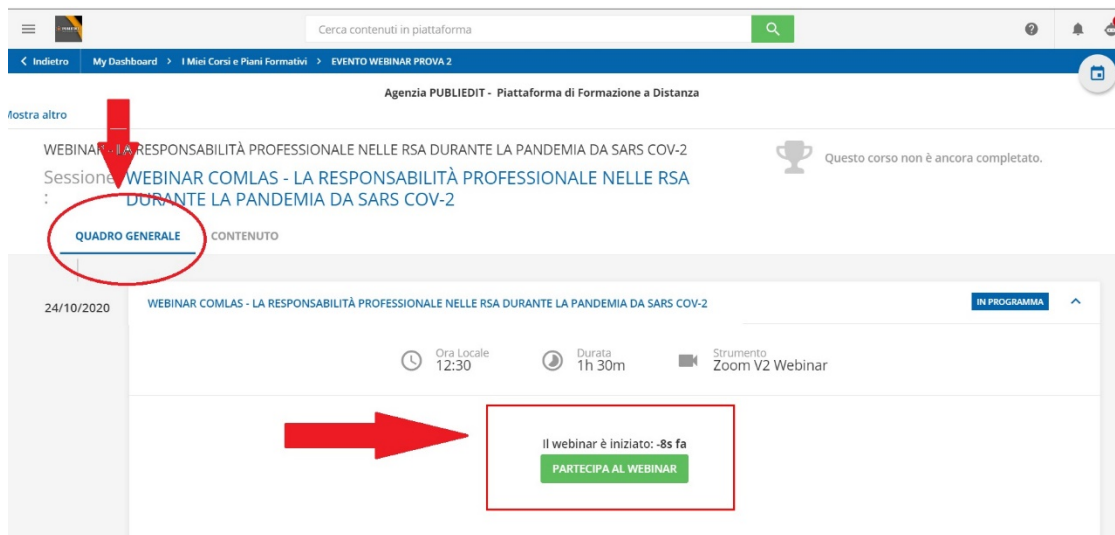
Cerca contenuti in piattaforma

< Indietro My Dashboard > I Miei Corsi e Piani Formativi > EVENTO WEBINAR PROVA 2

Agenzia PUBLIEDIT - Piattaforma di Formazione a Distanza

ostra altro

WEBINAR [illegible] LA RESPONSABILITÀ PROFESSIONALE NELLE RSA DURANTE LA PANDEMIA DA SARS COV-2

Questo corso non è ancora completato.

Sessione : WEBINAR COMLAS - LA RESPONSABILITÀ PROFESSIONALE NELLE RSA DURANTE LA PANDEMIA DA SARS COV-2

QUADRO GENERALE CONTENUTO

24/10/2020

WEBINAR COMLAS - LA RESPONSABILITÀ PROFESSIONALE NELLE RSA DURANTE LA PANDEMIA DA SARS COV-2

IN PROGRAMMA

Ora Locale 12:30

Durata 1h 30m

Strumento Zoom V2 Webinar

Il webinar è iniziato: -8s fa

PARTECIPA AL WEBINAR